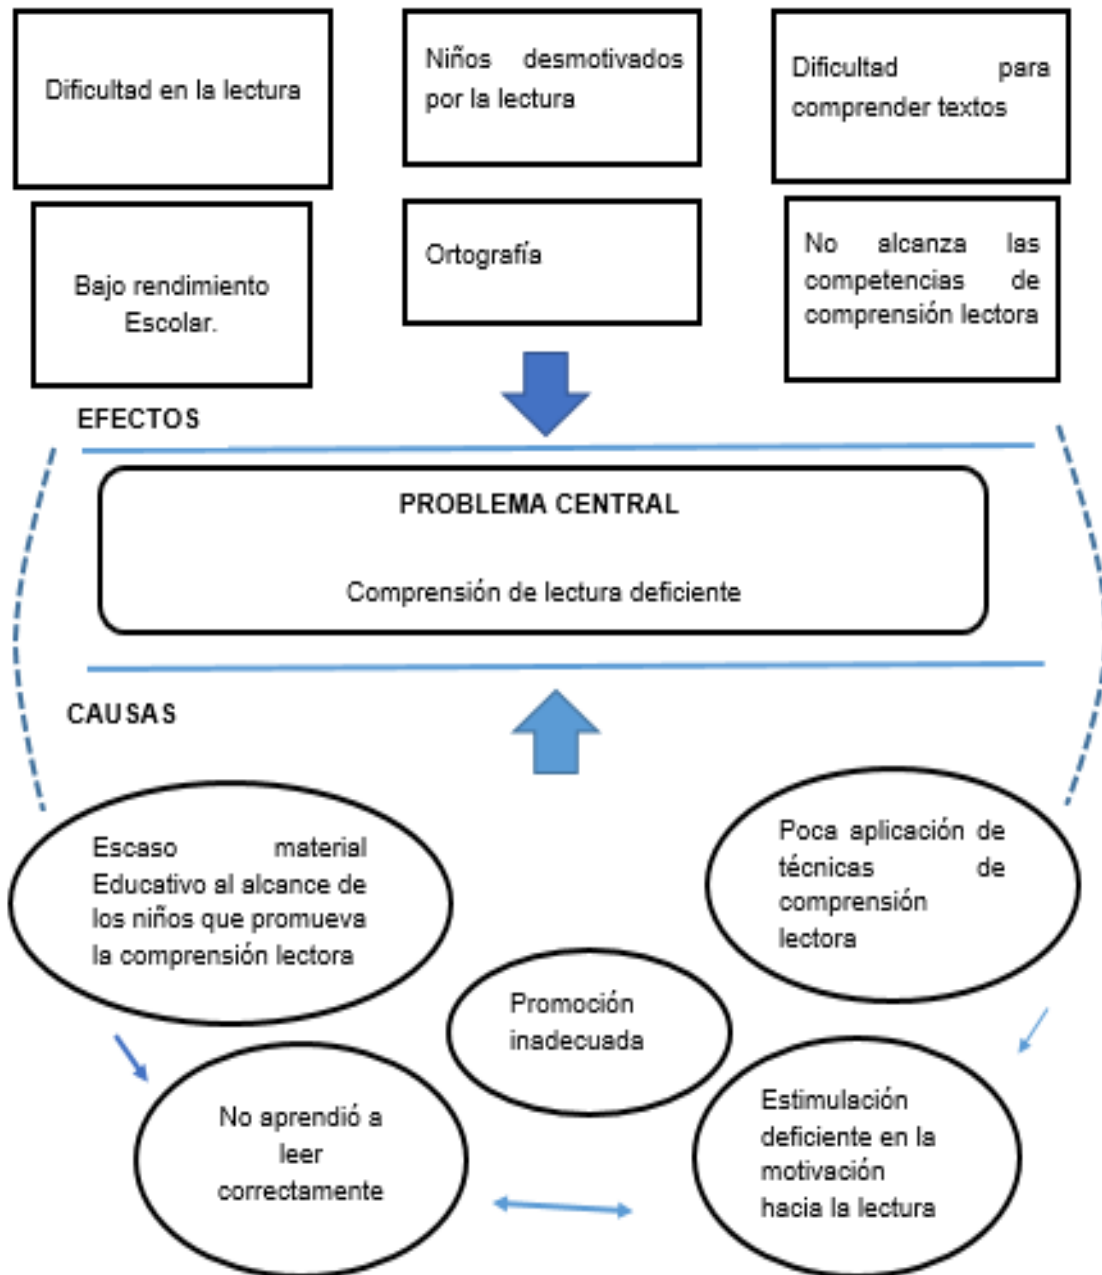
Dificultad en la lectura

Niños desmotivados por la lectura

Dificultad para comprender textos

Bajo rendimiento Escolar.

Ortografía

No alcanza las competencias de comprensión lectora

EFECTOS

PROBLEMA CENTRAL

Comprensión de lectura deficiente

CAUSAS

Escaso material Educativo al alcance de los niños que promueva la comprensión lectora

Poca aplicación de técnicas de comprensión lectora

Promoción inadecuada

No aprendió a leer correctamente

Estimulación deficiente en la motivación hacia la lectura